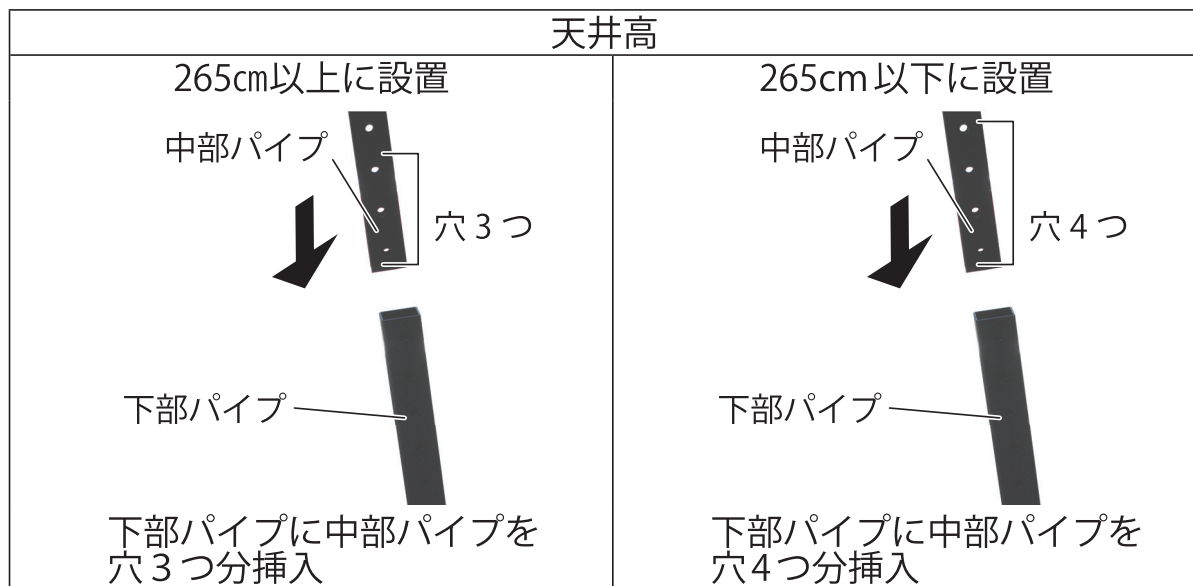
| 天井高 | |
|---|---|
| 265cm以上に設置<br>中部パイプ<br>穴３つ<br>下部パイプ<br>下部パイプに中部パイプを穴３つ分挿入 | 265cm以下に設置<br>中部パイプ<br>穴４つ<br>下部パイプ<br>下部パイプに中部パイプを穴4つ分挿入 |